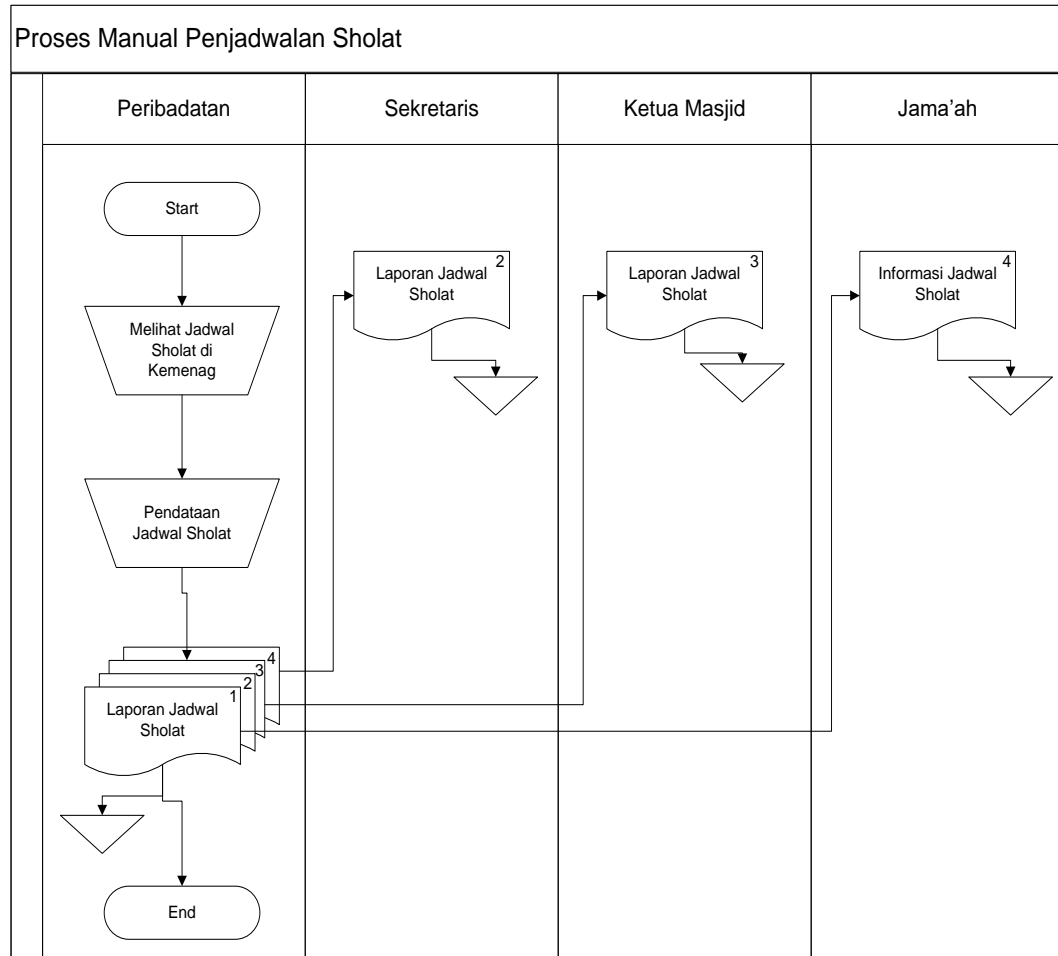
Proses Manual Penjadwalan Sholat

| Peribadatan | Sekretaris | Ketua Masjid | Jama'ah |
|---|---|---|---|

Start

Melihat Jadwal Sholat di Kemenag

Pendataan Jadwal Sholat

4
3
2
1
Laporan Jadwal Sholat

End

Laporan Jadwal Sholat 2

Laporan Jadwal Sholat 3

Informasi Jadwal Sholat 4